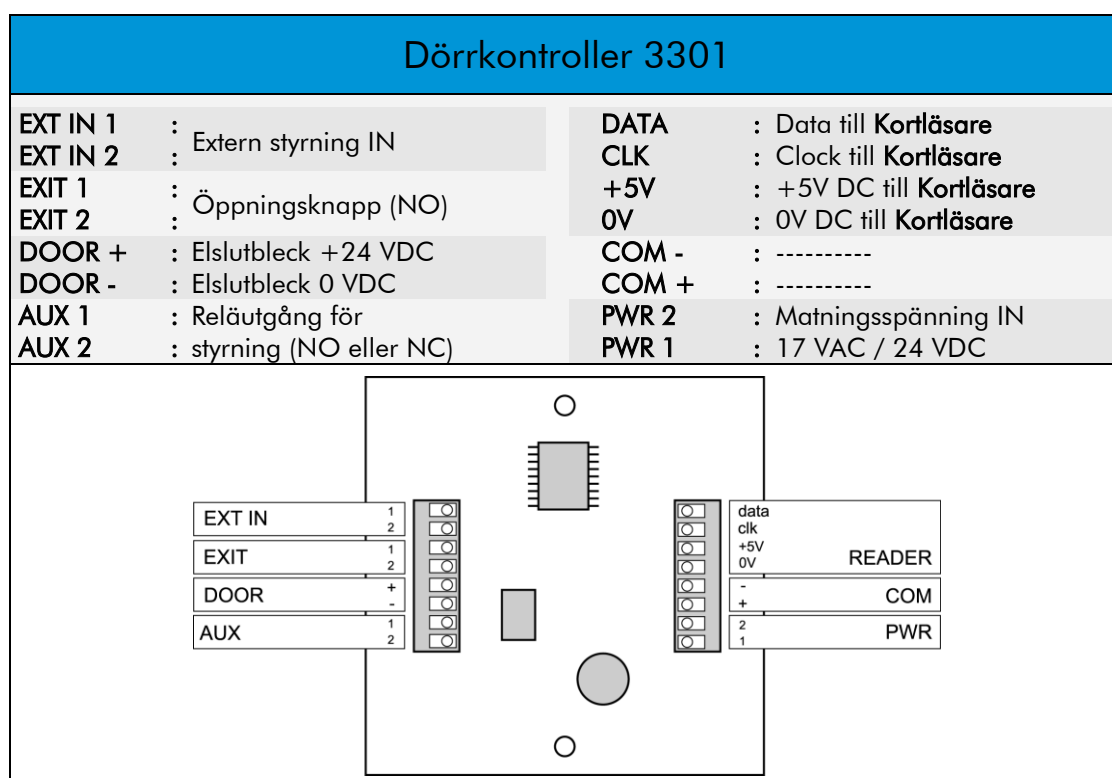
Dörrkontroller 3301

| | | | |
|---|---|---|---|
| EXT IN 1<br>EXT IN 2 | : Extern styrning IN<br>: | DATA | : Data till Kortläsare |
| | | CLK | : Clock till Kortläsare |
| EXIT 1<br>EXIT 2 | : Öppningsknapp (NO)<br>: | +5V | : +5V DC till Kortläsare |
| | | 0V | : 0V DC till Kortläsare |
| DOOR + | : Elslutbleck +24 VDC | COM - | : ---------- |
| DOOR - | : Elslutbleck 0 VDC | COM + | : ---------- |
| AUX 1 | : Reläutgång för | PWR 2 | : Matningsspänning IN |
| AUX 2 | : styrning (NO eller NC) | PWR 1 | : 17 VAC / 24 VDC |

EXT IN 1 2
EXIT 1 2
DOOR + -
AUX 1 2

data
clk
+5V
0V
READER
- + COM
2 1 PWR